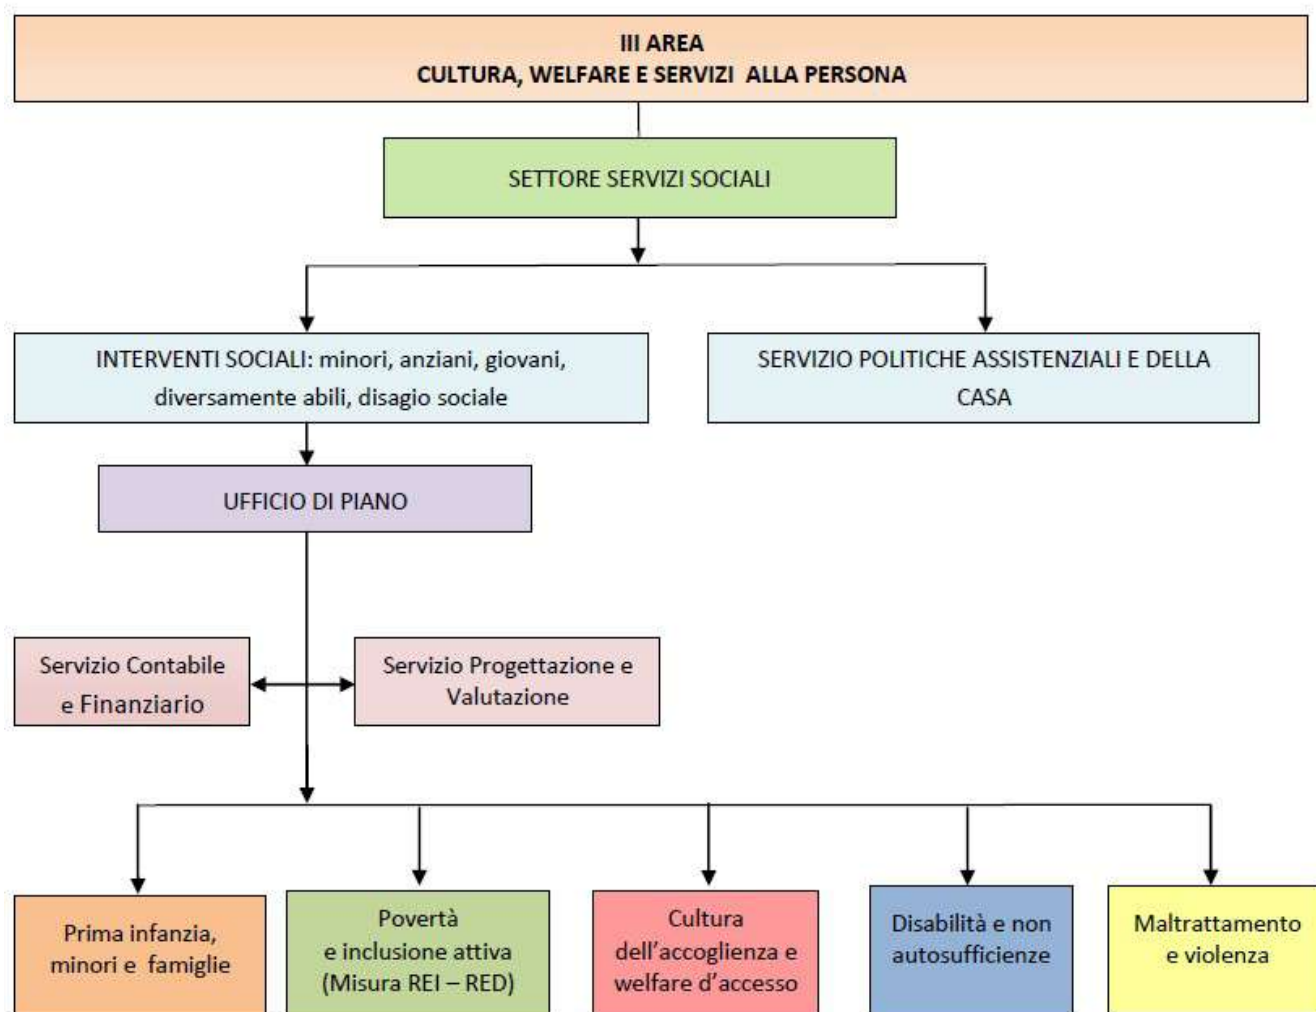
III AREA
CULTURA, WELFARE E SERVIZI ALLA PERSONA

SETTORE SERVIZI SOCIALI

INTERVENTI SOCIALI: minori, anziani, giovani, diversamente abili, disagio sociale

SERVIZIO POLITICHE ASSISTENZIALI E DELLA CASA

UFFICIO DI PIANO

Servizio Contabile e Finanziario

Servizio Progettazione e Valutazione

Prima infanzia, minori e famiglie

Povertà e inclusione attiva (Misura REI – RED)

Cultura dell'accoglienza e welfare d'accesso

Disabilità e non autosufficienze

Maltrattamento e violenza